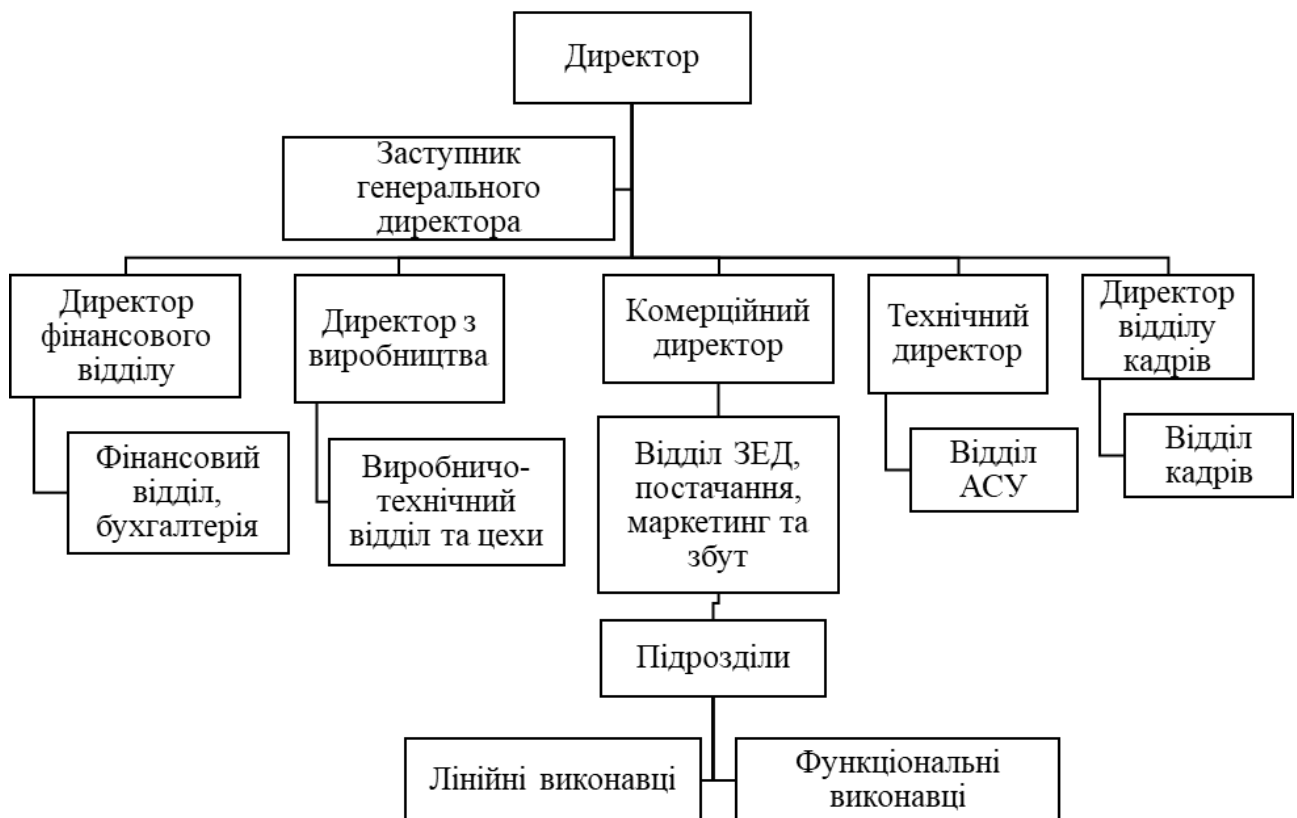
Директор

Заступник генерального директора

Директор фінансового відділу

Директор з виробництва

Комерційний директор

Технічний директор

Директор відділу кадрів

Фінансовий відділ, бухгалтерія

Виробничо-технічний відділ та цехи

Відділ ЗЕД, постачання, маркетинг та збут

Відділ АСУ

Відділ кадрів

Підрозділи

Лінійні виконавці

Функціональні виконавці